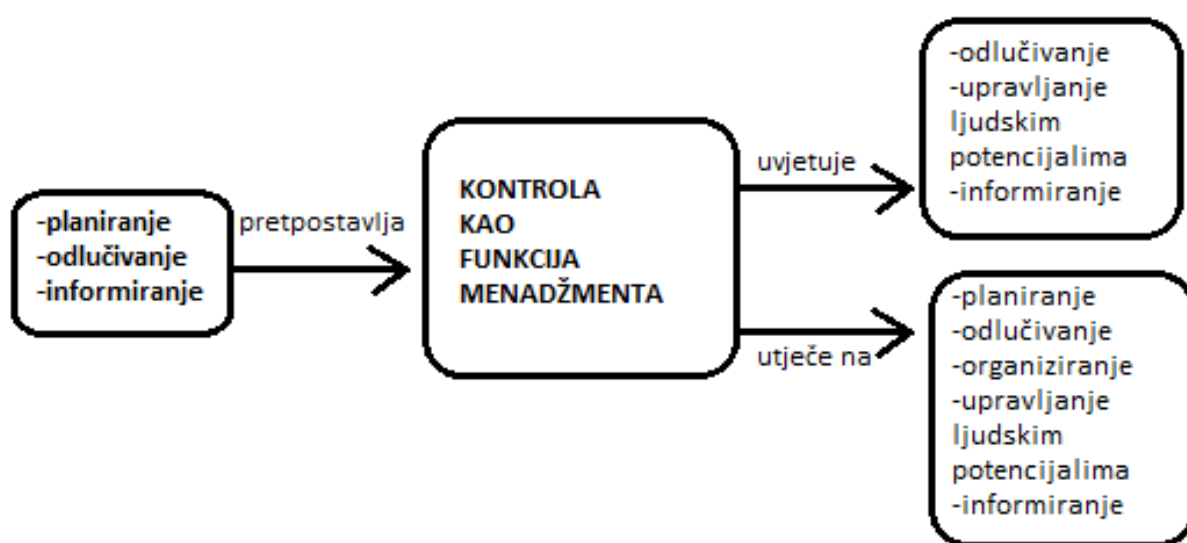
-planiranje
-odlučivanje
-informiranje

pretpostavlja

KONTROLA
KAO
FUNKCIJA
MENADŽMENTA

uvjetuje

-odlučivanje
-upravljanje ljudskim potencijalima
-informiranje

utječe na

-planiranje
-odlučivanje
-organiziranje
-upravljanje ljudskim potencijalima
-informiranje